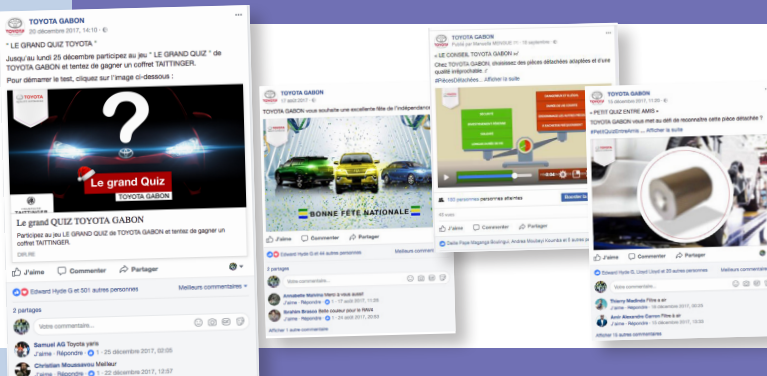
TOYOTA GABON
20 décembre 2017, 14:10

" LE GRAND QUIZ TOYOTA "
Jusqu'au lundi 25 décembre participez au jeu " LE GRAND QUIZ " de TOYOTA GABON et tentez de gagner un coffret TAITTINGER.
Pour démarrer le test, cliquez sur l'image ci-dessous :

?
Le grand Quiz
TOYOTA GABON
TAITTINGER

Le grand QUIZ TOYOTA GABON
Participez au jeu LE GRAND QUIZ de TOYOTA GABON et tentez de gagner un coffret TAITTINGER.
DEV.BE

J'aime Commenter Partager
Edward Hyde G et 501 autres personnes
Meilleurs commentaires
2 partages
Votre commentaire...
Samuel AG Toyota yaris
J'aime · Répondre · 25 décembre 2017, 02:05
Christian Moussavou Meilleur
J'aime · Répondre · 22 décembre 2017, 12:57

TOYOTA GABON
17 août 2017
TOYOTA GABON vous souhaite une excellente fête de l'indépendance
BONNE FÊTE NATIONALE
TOYOTA GABON
J'aime Commenter Partager
Edward Hyde G et 60 autres personnes
Meilleurs commentaires
2 partages
Annabelle Mimina Merci à vous aussi
J'aime · Répondre · 17 août 2017, 11:58
Ibrahim Brasco Belle couleur pour la RAV4
J'aime · Répondre · 24 août 2017, 20:53
Afficher 1 autre commentaire

TOYOTA GABON
Publié par Manuella MENGUE · 18 septembre
« LE CONSEIL TOYOTA GABON »
Chez TOYOTA GABON, choisissez des pièces détachées adaptées et d'une qualité irréprochable !
#PiècesDétachées... Afficher la suite
4:04
45 vues
180 personnes atteintes
Booster la
J'aime Commenter Partager
Della Pape Magange Boongo, Andrea Moubeyi Koumba et 5 autres pe

TOYOTA GABON
15 décembre 2017, 11:20
« PETIT QUIZ ENTRE AMIS »
TOYOTA GABON vous met au défi de reconnaitre cette pièce détachée ?
#PetitQuizEntreAmis ... Afficher la suite
J'aime Commenter Partager
Edward Hyde G, Lloyd Lloyd et 20 autres personnes
Meilleurs commentaires
Thierry Madinda Filtre à air
J'aime · Répondre · 15 décembre 2017, 11:50
Amir Alexandre Ganon Filtre à air
J'aime · Répondre · 15 décembre 2017, 12:00
Afficher 13 autres commentaires